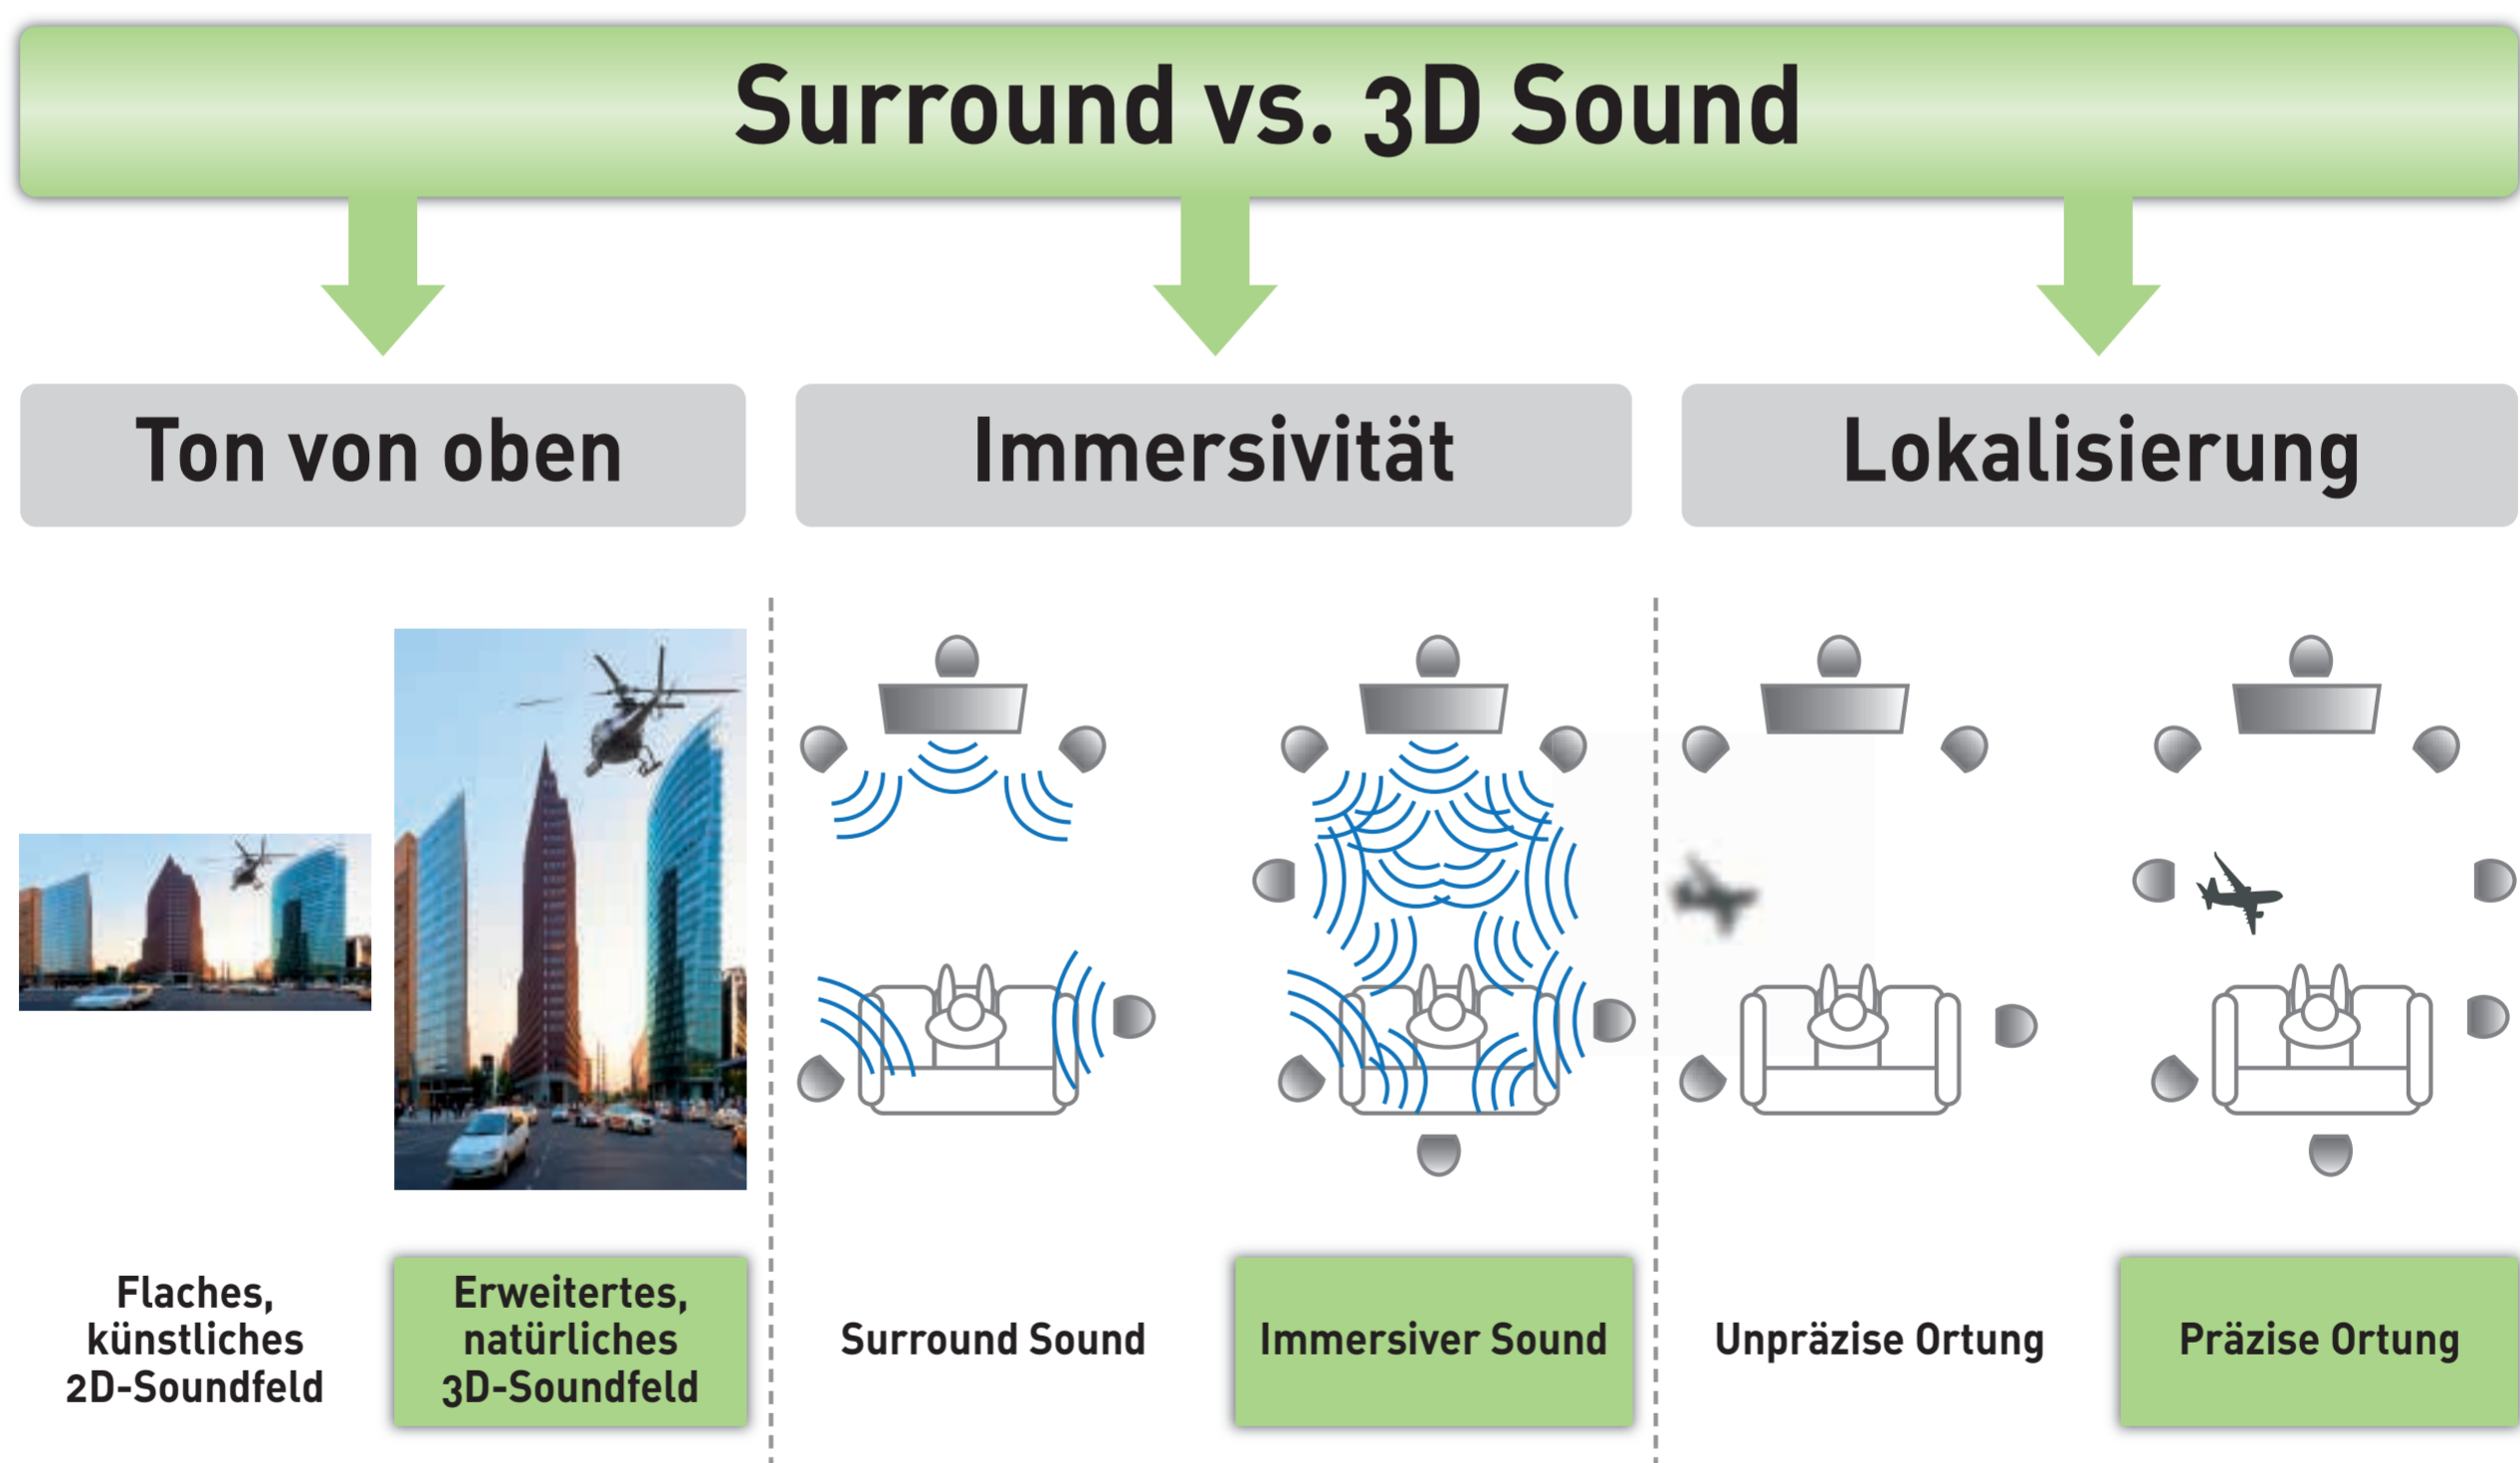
Surround vs. 3D Sound

Ton von oben

Immersivität

Lokalisierung

Flaches, künstliches 2D-Soundfeld

Erweitertes, natürliches 3D-Soundfeld

Surround Sound

Immersiver Sound

Unpräzise Ortung

Präzise Ortung